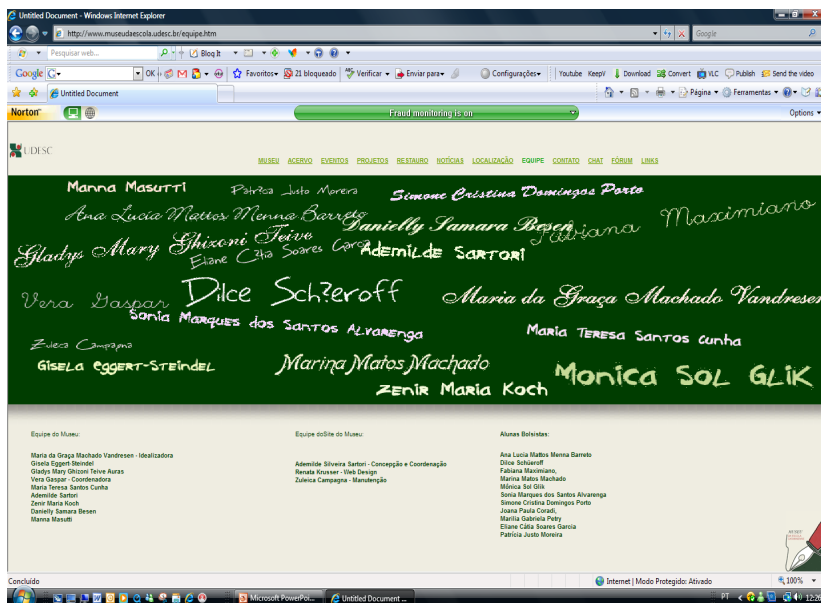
Untitled Document - Windows Internet Explorer

http://www.museudaescola.udesc.br/equipe.htm

Google

Pesquisar web... Blog It

Google G- OK Favoritos 21 bloqueado Verificar Enviar para Configurações Youtube KeepV Download Convert VLC Publish Send the video

Untitled Document

Página Ferramentas

Norton Fraud monitoring is on Options

UDESC

MUSEU ACERVO EVENTOS PROJETOS RESTAURO NOTÍCIAS LOCALIZAÇÃO EQUIPE CONTATO CHAT FÓRUM LINKS

Manna Masutti Patrícia Justo Moreira Simone Cristina Domingos Porto

Ana Lucia Mattos Menna Barreto Danielly Samara Besen Fabiana Maximiano

Gladys Mary Ghizoni Teive Eliane Cátia Soares Garcia Ademilde Sartori

Vera Gaspar Dilce Sch?eroff Maria da Graça Machado Vandresen

Sonia Marques dos Santos Alvarenga Maria Teresa Santos Cunha

Zuleica Campagna

Gisela Eggert-Steindel Marina Matos Machado Monica Sol Glik

Zenir Maria Koch

Equipe do Museu:

Maria da Graça Machado Vandresen - Idealizadora
Gisela Eggert-Steindel
Gladys Mary Ghizoni Teive Auras
Vera Gaspar - Coordenadora
Maria Teresa Santos Cunha
Ademilde Sartori
Zenir Maria Koch
Danielly Samara Besen
Manna Masutti

Equipe doSite do Museu:

Ademilde Silveira Sartori - Concepção e Coordenação
Renata Krusser - Web Design
Zuleica Campagna - Manutenção

Alunas Bolsistas:

Ana Lucia Mattos Menna Barreto
Dilce Schüeroff
Fabiana Maximiano,
Marina Matos Machado
Mônica Sol Glik
Sonia Marques dos Santos Alvarenga
Simone Cristina Domingos Porto
Joana Paula Coradi,
Marilia Gabriela Petry
Eliane Cátia Soares Garcia
Patrícia Justo Moreira

Concluído Internet | Modo Protegido: Ativado 100%

Microsoft PowerPoi... Untitled Document ... PT 12:26